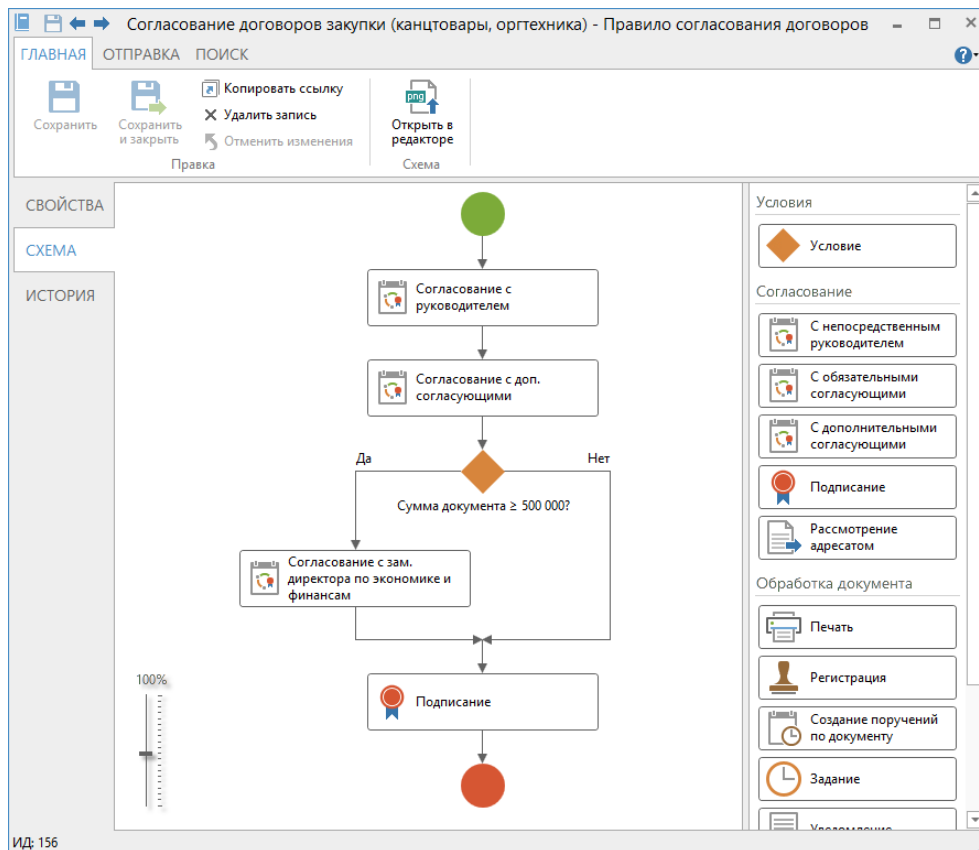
Согласование договоров закупки (канцтовары, оргтехника) - Правило согласования договоров

ГЛАВНАЯ ОТПРАВКА ПОИСК

Сохранить
Сохранить и закрыть
Копировать ссылку
Удалить запись
Отменить изменения
Правка

png
Открыть в редакторе
Схема

СВОЙСТВА
СХЕМА
ИСТОРИЯ

Согласование с руководителем

Согласование с доп. согласующими

Да
Нет
Сумма документа ≥ 500 000?

Согласование с зам. директора по экономике и финансам

Подписание

100%

Условия
Условие

Согласование
С непосредственным руководителем
С обязательными согласующими
С дополнительными согласующими
Подписание
Рассмотрение адресатом

Обработка документа
Печать
Регистрация
Создание поручений по документу
Задание
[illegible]

ИД: 156